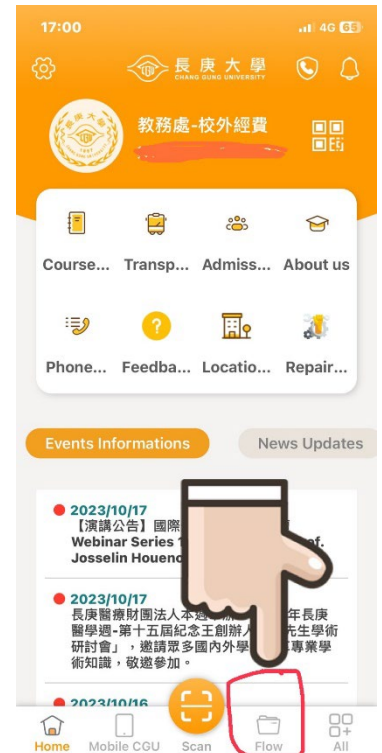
17:00
4G 65

長庚大學
CHANG GUNG UNIVERSITY

教務處-校外經費

Course... Transp... Admiss... About us

Phone... Feedba... Locatio... Repair...

Events Informations

News Updates

2023/10/17
【演講公告】國際 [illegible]
Webinar Series 1 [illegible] f.
Josselin Houenc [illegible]

2023/10/17
長庚醫療財團法人本 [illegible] 年長庚醫學週-第十五屆紀念王創辦人 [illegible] 先生學術研討會」，邀請眾多國內外學 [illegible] 專業學術知識，敬邀參加。

2023/10/16

Home Mobile CGU Scan Flow All